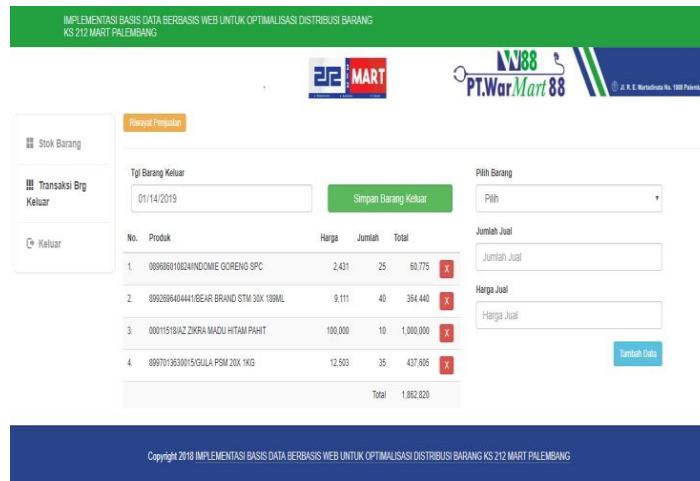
IMPLEMENTASI BASIS DATA BERBASIS WEB UNTUK OPTIMALISASI DISTRIBUSI BARANG KS 212 MART PALEMBANG

212 MART

W88
PT.WarMart 88
Jl. R. E. Martadinata No. 1888 Palembang

Stok Barang

Transaksi Brg Keluar

Keluar

Riwayat Penjualan

Tgl Barang Keluar

01/14/2019

Simpan Barang Keluar

| No. | Produk | Harga | Jumlah | Total | |
|---|---|---|---|---|---|
| 1. | 089686010824/INDOMIE GORENG SPC | 2,431 | 25 | 60,775 | X |
| 2. | 8992696404441/BEAR BRAND STM 30X 189ML | 9,111 | 40 | 364,440 | X |
| 3. | 00011518/AZ ZIKRA MADU HITAM PAHIT | 100,000 | 10 | 1,000,000 | X |
| 4. | 8997013630015/GULA PSM 20X 1KG | 12,503 | 35 | 437,605 | X |
| | | | Total | 1,862,820 | |

Pilih Barang

Pilih

Jumlah Jual

Jumlah Jual

Harga Jual

Harga Jual

Tambah Data

Copyright 2018 IMPLEMENTASI BASIS DATA BERBASIS WEB UNTUK OPTIMALISASI DISTRIBUSI BARANG KS 212 MART PALEMBANG